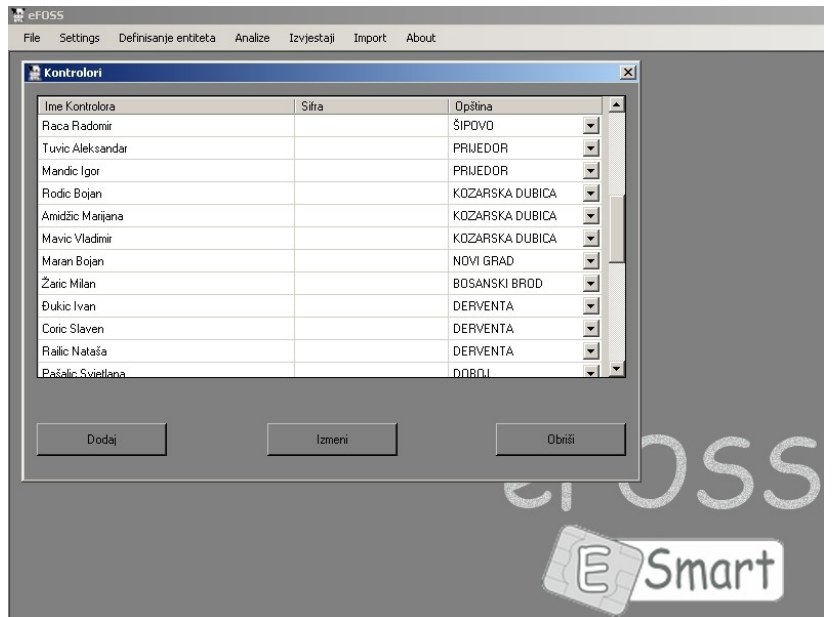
eFOSS

File Settings Definisanje entiteta Analize Izvjestaji Import About

Kontrolori

| Ime Kontrolora | Sifra | Opština |
|---|---|---|
| Raca Radomir | | ŠIPOVO |
| Tuvic Aleksandar | | PRIJEDOR |
| Mandic Igor | | PRIJEDOR |
| Rodic Bojan | | KOZARSKA DUBICA |
| Amidžic Marijana | | KOZARSKA DUBICA |
| Mavic Vladimir | | KOZARSKA DUBICA |
| Maran Bojan | | NOVI GRAD |
| Žaric Milan | | BOSANSKI BROD |
| Đukic Ivan | | DERVENTA |
| Coric Slaven | | DERVENTA |
| Railic Nataša | | DERVENTA |
| Pašalic Svjetlana | | DOBOJ |

Dodaj Izmeni Obriši

eFOSS

E Smart